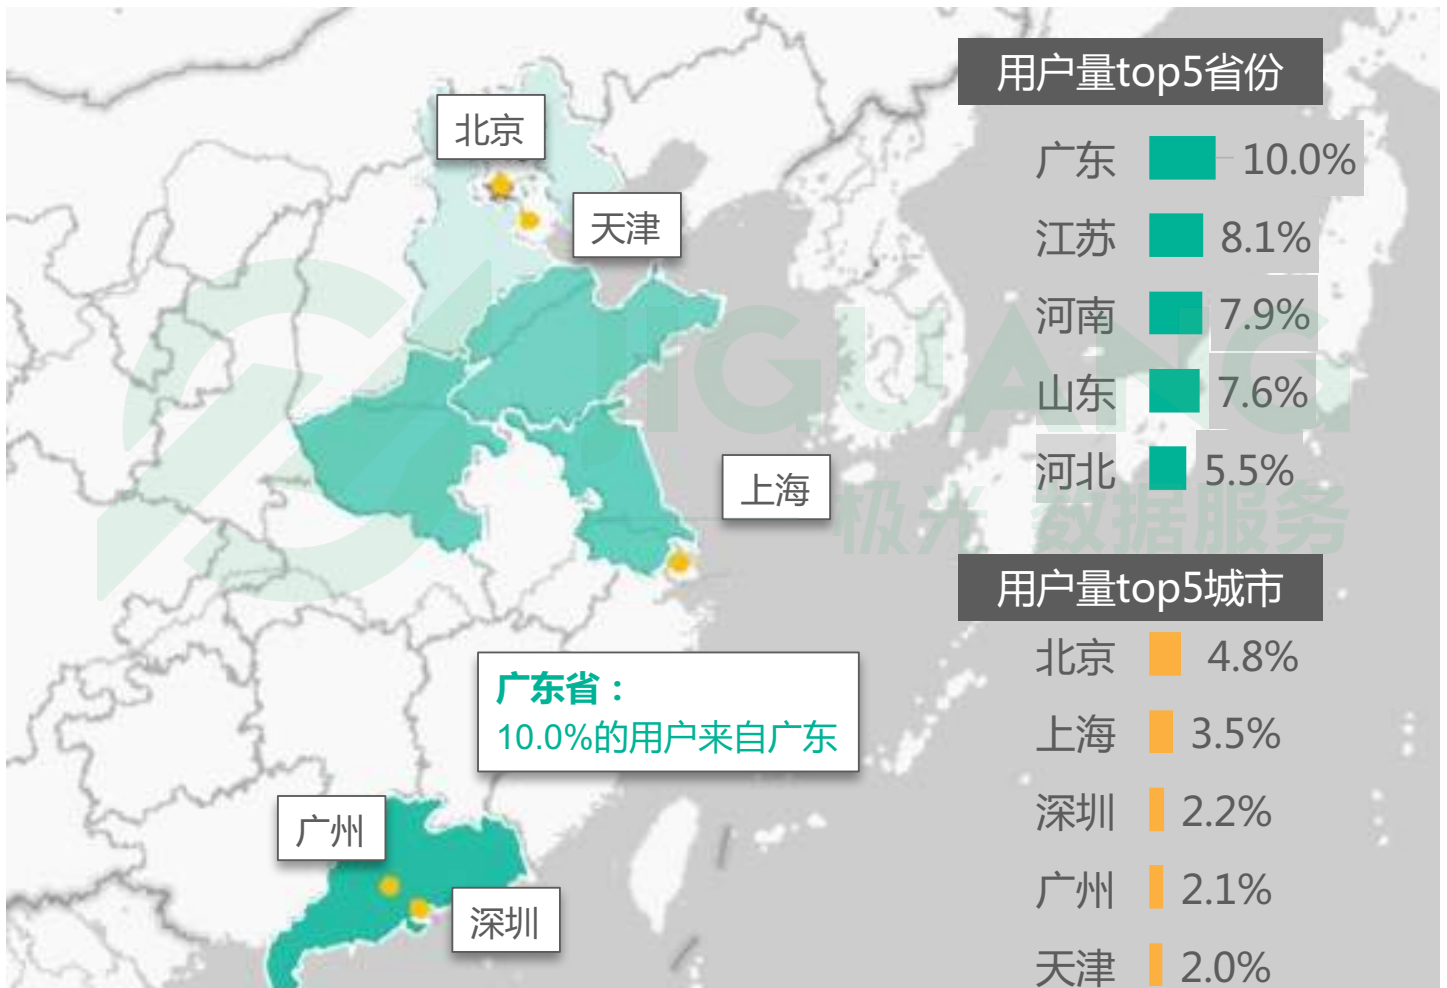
北京

天津

上海

广东省：
10.0%的用户来自广东

广州

深圳

用户量top5省份

广东 10.0%

江苏 8.1%

河南 7.9%

山东 7.6%

河北 5.5%

JIGUANG
极光 数据服务

用户量top5城市

北京 4.8%

上海 3.5%

深圳 2.2%

广州 2.1%

天津 2.0%